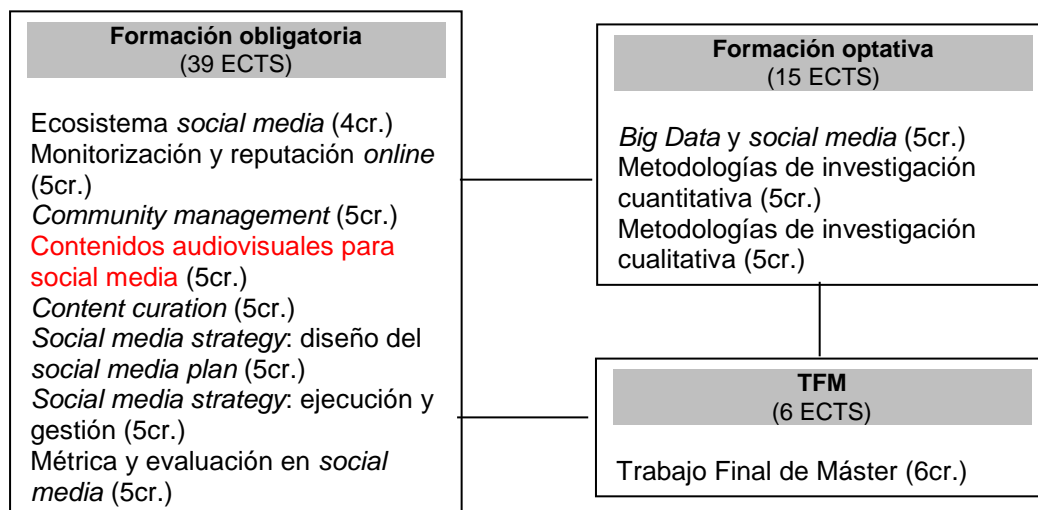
Formación obligatoria
(39 ECTS)

Ecosistema social media (4cr.)
Monitorización y reputación online (5cr.)
Community management (5cr.)
Contenidos audiovisuales para social media (5cr.)
Content curation (5cr.)
Social media strategy: diseño del social media plan (5cr.)
Social media strategy: ejecución y gestión (5cr.)
Métrica y evaluación en social media (5cr.)

Formación optativa
(15 ECTS)

Big Data y social media (5cr.)
Metodologías de investigación cuantitativa (5cr.)
Metodologías de investigación cualitativa (5cr.)

TFM
(6 ECTS)

Trabajo Final de Máster (6cr.)